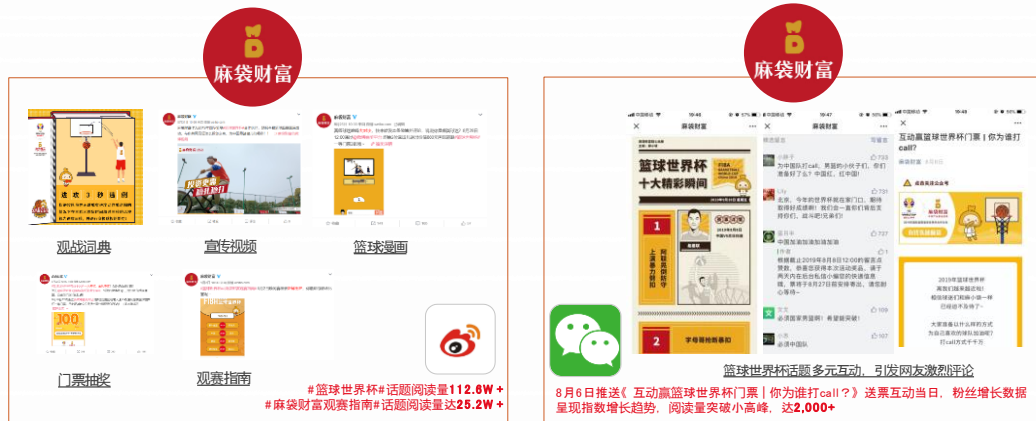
麻袋财富

观战词典

宣传视频

篮球漫画

门票抽奖

观赛指南

#篮球世界杯#话题阅读量112.6W +
#麻袋财富观赛指南#话题阅读量达25.2W +

麻袋财富

麻袋财富

篮球世界杯
十大精彩瞬间

互动赢篮球世界杯门票｜你为谁打call？

篮球世界杯话题多元互动，引发网友激烈评论

8月6日推送《互动赢篮球世界杯门票｜你为谁打call？》送票互动当日，粉丝增长数据呈现指数增长趋势，阅读量突破小高峰，达2,000+